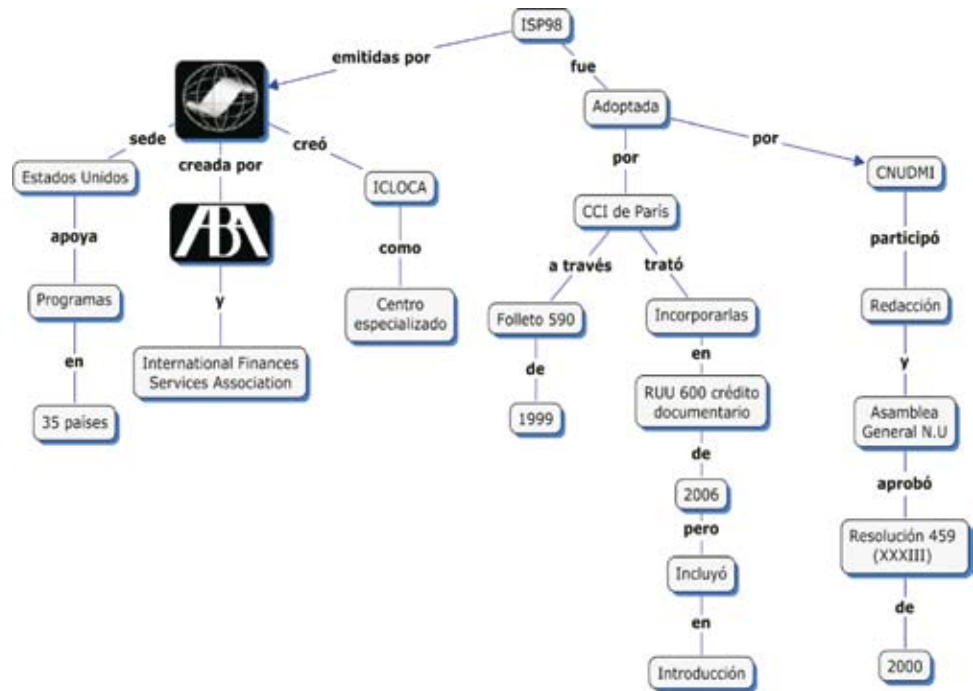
ISP98

emitidas por

fue

Adoptada

por

por

CNUDMI

sede

creada por

creó

Estados Unidos

ABA

ICLOCA

CCI de París

apoya

como

a través

trató

participó

Programas

Centro especializado

Folleto 590

Incorporarlas

Redacción

y

en

en

de

y

International Finances Services Association

RUU 600 crédito documentario

35 países

1999

Asamblea General N.U

de

aprobó

2006

pero

Resolución 459 (XXXIII)

Incluyó

en

de

Introducción

2000